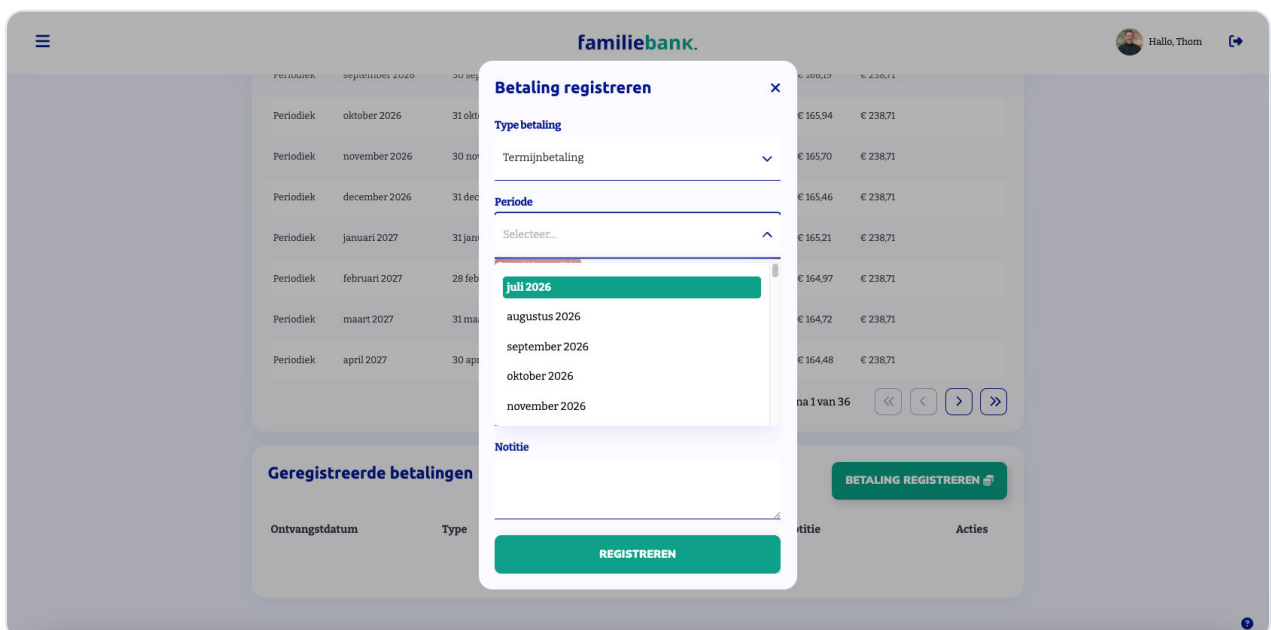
familiebank.

Hallo, Thom

| Periodiek | september 2026 | 30 sep | € 166,19 | € 238,71 |
|---|---|---|---|---|
| Periodiek | oktober 2026 | 31 okt | € 165,94 | € 238,71 |
| Periodiek | november 2026 | 30 nov | € 165,70 | € 238,71 |
| Periodiek | december 2026 | 31 dec | € 165,46 | € 238,71 |
| Periodiek | januari 2027 | 31 jan | € 165,21 | € 238,71 |
| Periodiek | februari 2027 | 28 feb | € 164,97 | € 238,71 |
| Periodiek | maart 2027 | 31 maa | € 164,72 | € 238,71 |
| Periodiek | april 2027 | 30 apr | € 164,48 | € 238,71 |

na 1 van 36

Geregistreerde betalingen

BETALING REGISTREREN

Ontvangstdatum Type otitie Acties

Betaling registreren

Type betaling
Termijnbetaling

Periode
Selecteer...

juli 2026
augustus 2026
september 2026
oktober 2026
november 2026

Notitie

REGISTREREN